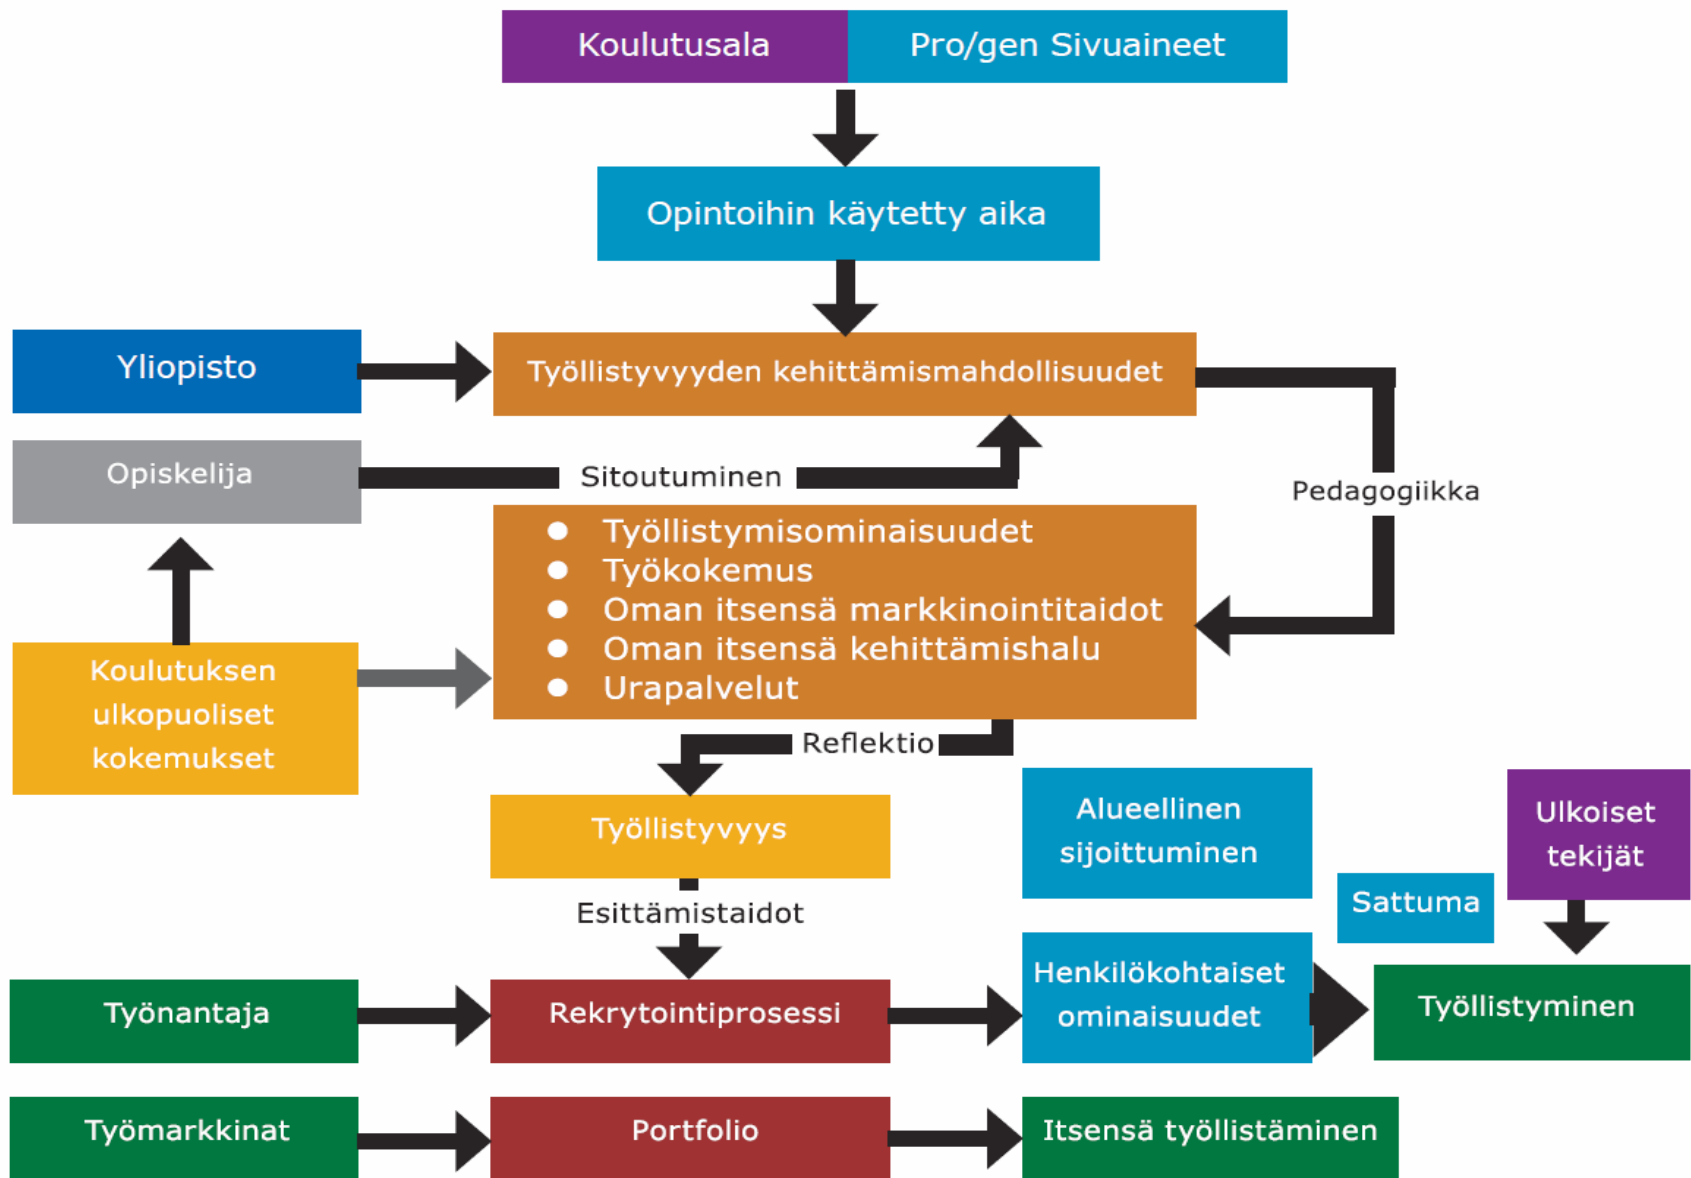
Koulutusala

Pro/gen Sivuaineet

Opintoihin käytetty aika

Yliopisto

Työllistyvyyden kehittämismahdollisuudet

Opiskelija

Sitoutuminen

Pedagogiikka

- Työllistymisominaisuudet
- Työkokemus
- Oman itsensä markkinointitaidot
- Oman itsensä kehittämishalu
- Urapalvelut

Koulutuksen ulkopuoliset kokemukset

Reflektio

Työllistyvyys

Alueellinen sijoittuminen

Ulkoiset tekijät

Sattuma

Esittämistaidot

Työnantaja

Rekrytointiprosessi

Henkilökohtaiset ominaisuudet

Työllistyminen

Työmarkkinat

Portfolio

Itsensä työllistäminen